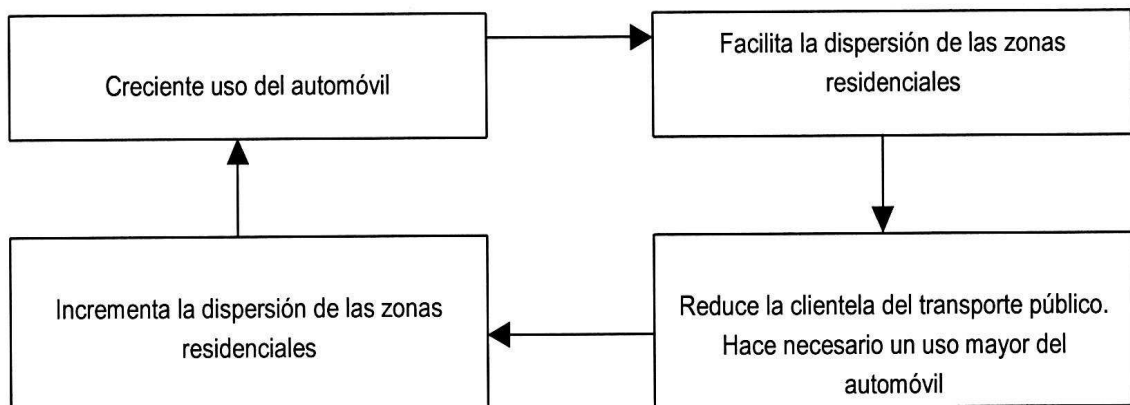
Creciente uso del automóvil

Facilita la dispersión de las zonas residenciales

Reduce la clientela del transporte público. Hace necesario un uso mayor del automóvil

Incrementa la dispersión de las zonas residenciales